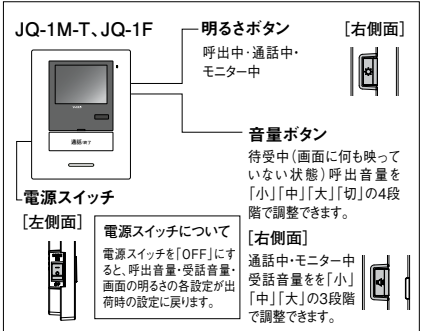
JQ-1M-T、JQ-1F

明るさボタン
呼出中・通話中・モニター中

[右側面]

通話/終了

音量ボタン
待受中(画面に何も映っていない状態)呼出音量を「小」「中」「大」「切」の4段階で調整できます。

電源スイッチ

[左側面]

電源スイッチについて
電源スイッチを「OFF」にすると、呼出音量・受話音量・画面の明るさの各設定が出荷時の設定に戻ります。

[右側面]
通話中・モニター中受話音量をを「小」「中」「大」の3段階で調整できます。